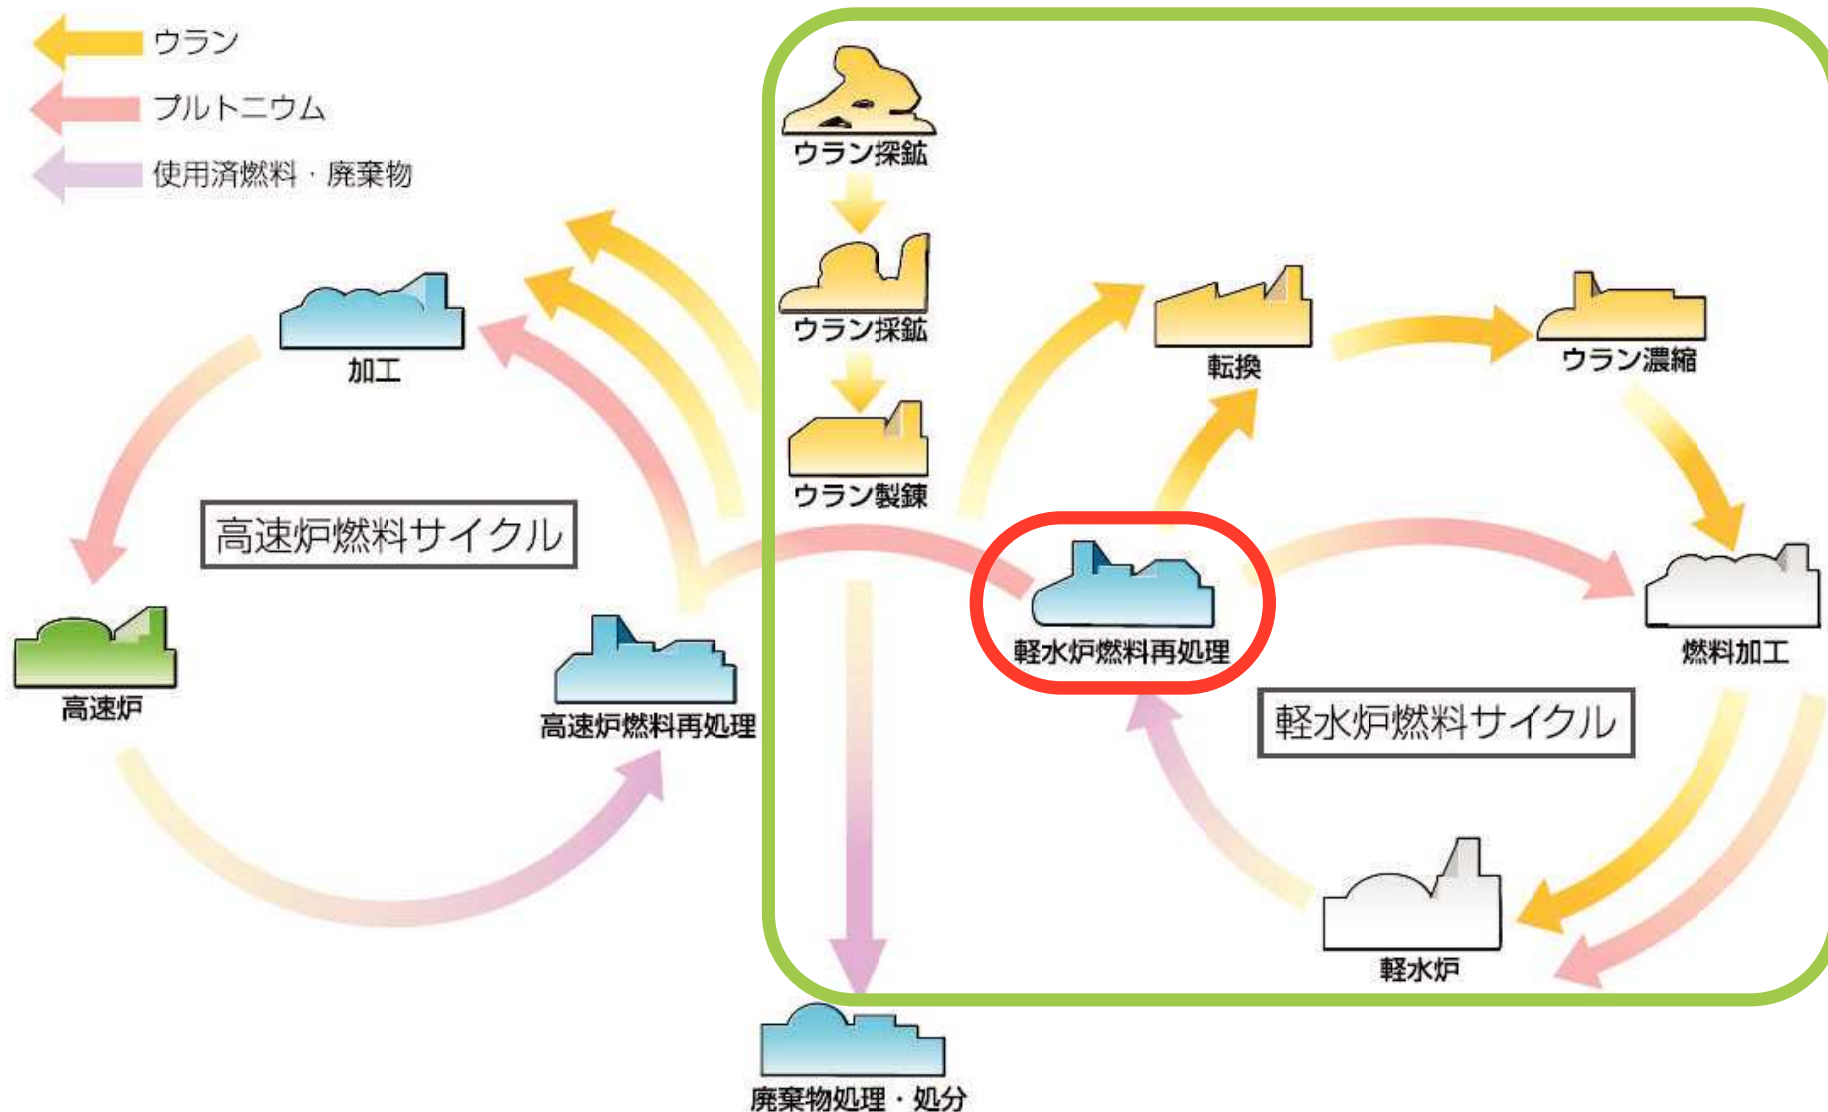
ウラン
プルトニウム
使用済燃料・廃棄物

ウラン探鉱
ウラン採鉱
ウラン製錬

加工
高速炉燃料サイクル
高速炉
高速炉燃料再処理

転換
ウラン濃縮
軽水炉燃料再処理
燃料加工
軽水炉燃料サイクル
軽水炉

廃棄物処理・処分